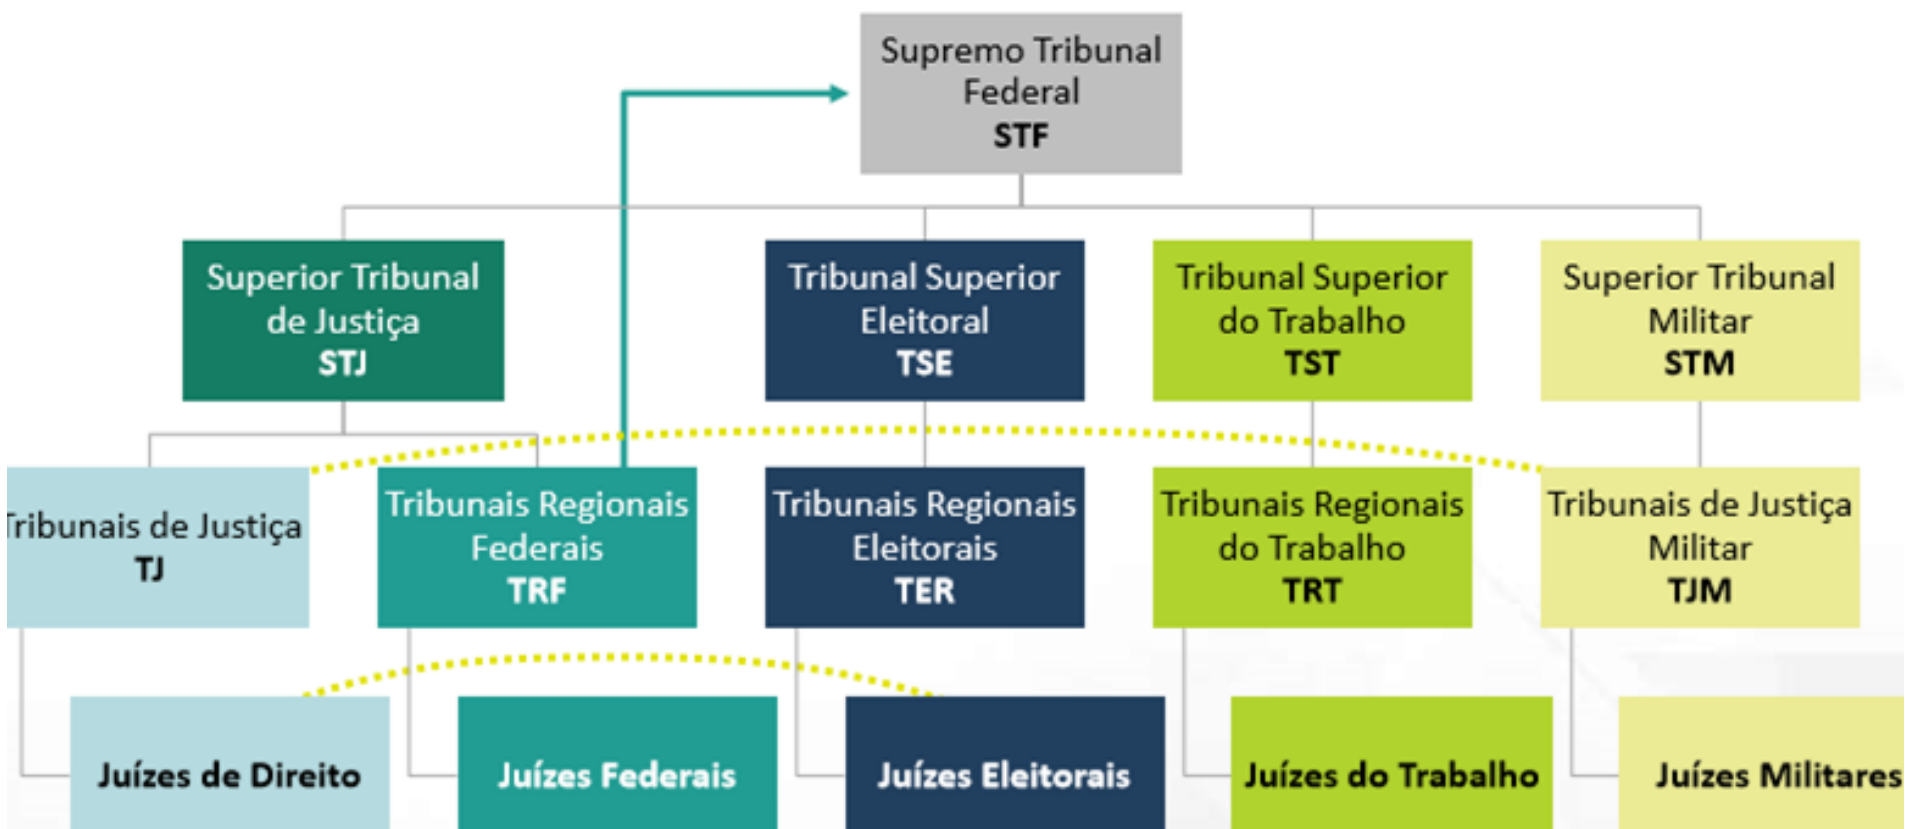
Supremo Tribunal Federal
STF

Superior Tribunal de Justiça
STJ

Tribunal Superior Eleitoral
TSE

Tribunal Superior do Trabalho
TST

Superior Tribunal Militar
STM

ribunais de Justiça
TJ

Tribunais Regionais Federais
TRF

Tribunais Regionais Eleitorais
TER

Tribunais Regionais do Trabalho
TRT

Tribunais de Justiça Militar
TJM

Juízes de Direito

Juízes Federais

Juízes Eleitorais

Juízes do Trabalho

Juízes Militares